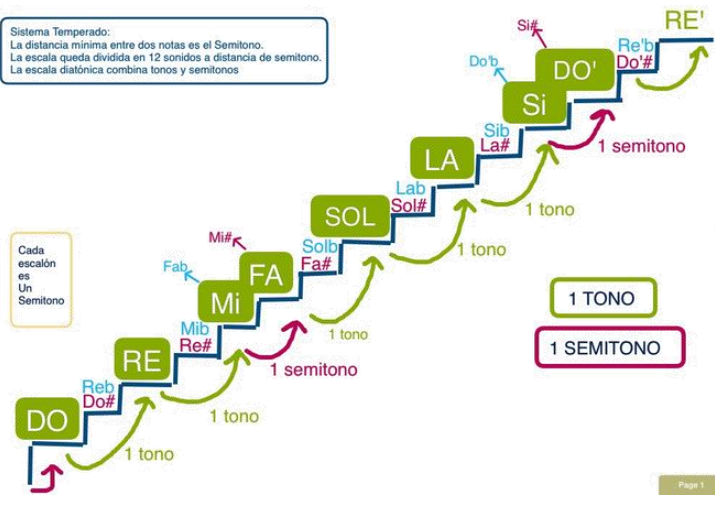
Sistema Temperado:
La distancia mínima entre dos notas es el Semitono.
La escala queda dividida en 12 sonidos a distancia de semitono.
La escala diatónica combina tonos y semitonos

Cada escalón es Un Semitono

DO
Reb
Do#
1 tono
RE
Mib
Re#
1 tono
Fab
Mi
Mi#
FA
1 semitono
Solb
Fa#
1 tono
SOL
Lab
Sol#
1 tono
LA
Sib
La#
1 tono
Si
Do'b
DO'
Si#
1 semitono
Re'b
Do'#
RE'

1 TONO
1 SEMITONO

Page 1